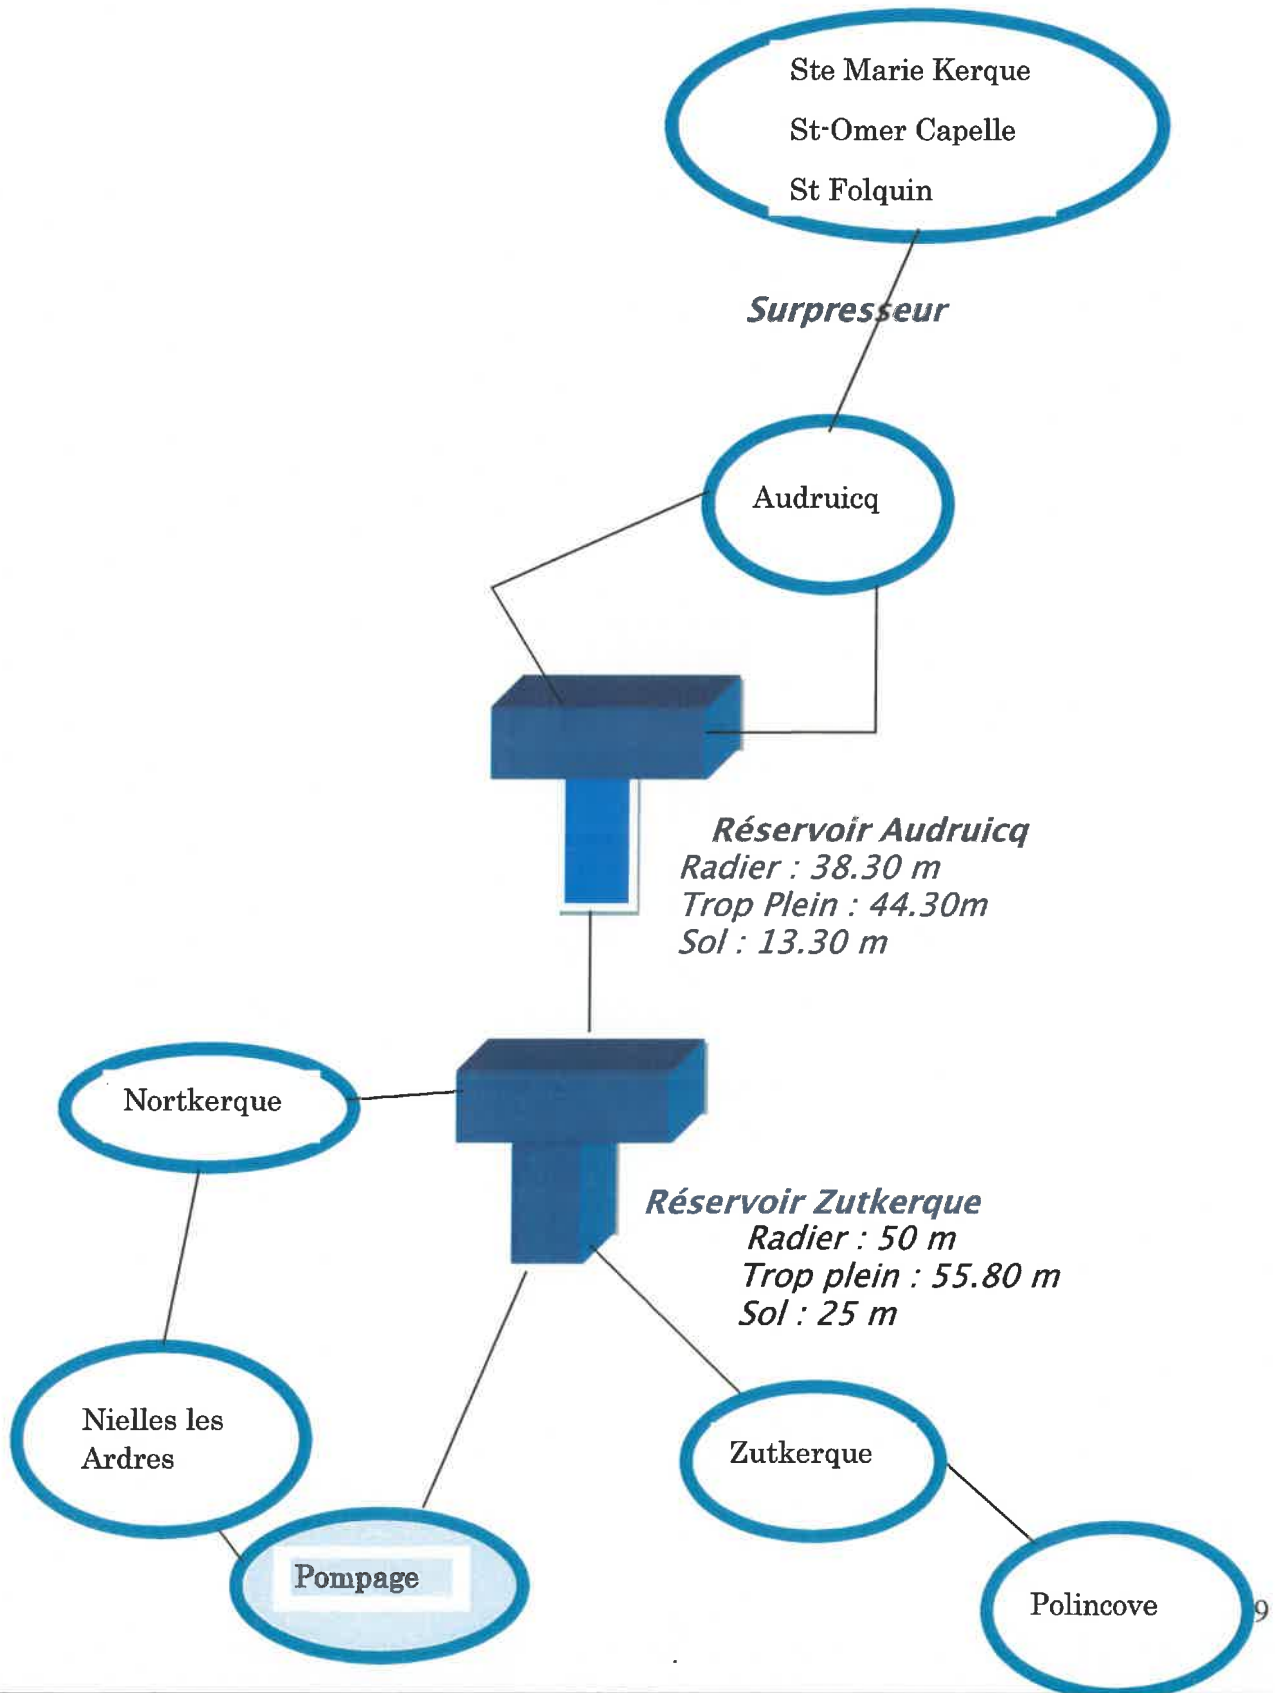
Ste Marie Kerque
St-Omer Capelle
St Folquin

Surpresseur

Audruicq

Réservoir Audruicq
Radier : 38.30 m
Trop Plein : 44.30m
Sol : 13.30 m

Nortkerque

Réservoir Zutkerque
Radier : 50 m
Trop plein : 55.80 m
Sol : 25 m

Nielles les Ardres

Zutkerque

Pompage

Polincove

9